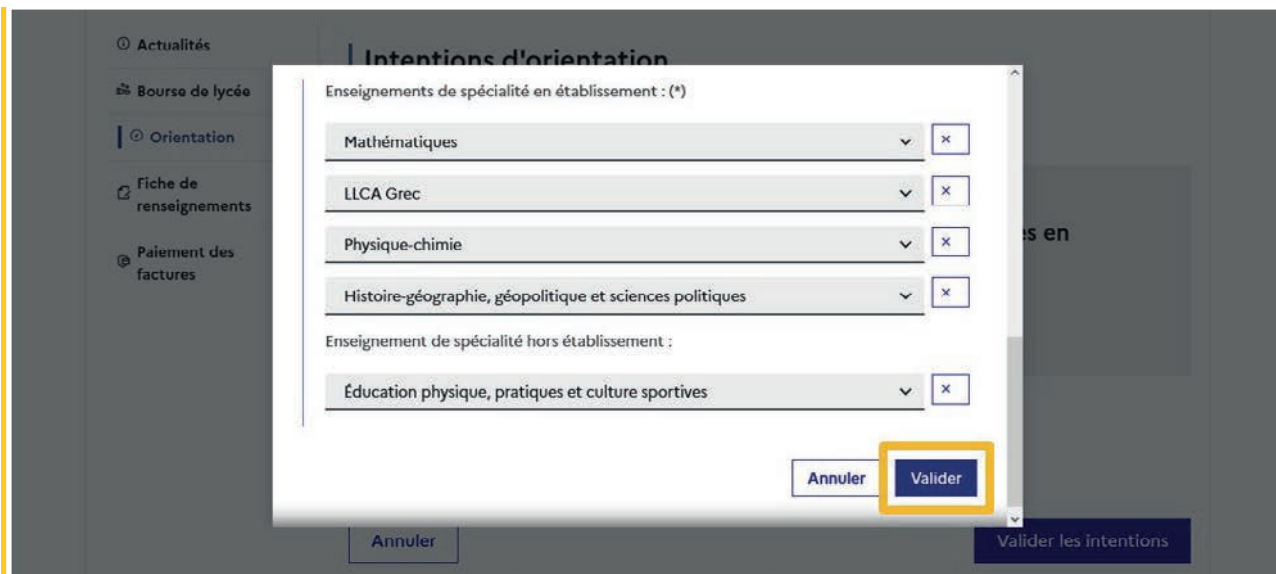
Actualités
Bourse de lycée
Orientation
Fiche de renseignements
Paiement des factures

Intentions d'orientation

Enseignements de spécialité en établissement : (*)

Mathématiques ×
LLCA Grec ×
Physique-chimie ×
Histoire-géographie, géopolitique et sciences politiques ×

Enseignement de spécialité hors établissement :

Éducation physique, pratiques et culture sportives ×

es en

Annuler
Valider

Annuler
Valider les intentions